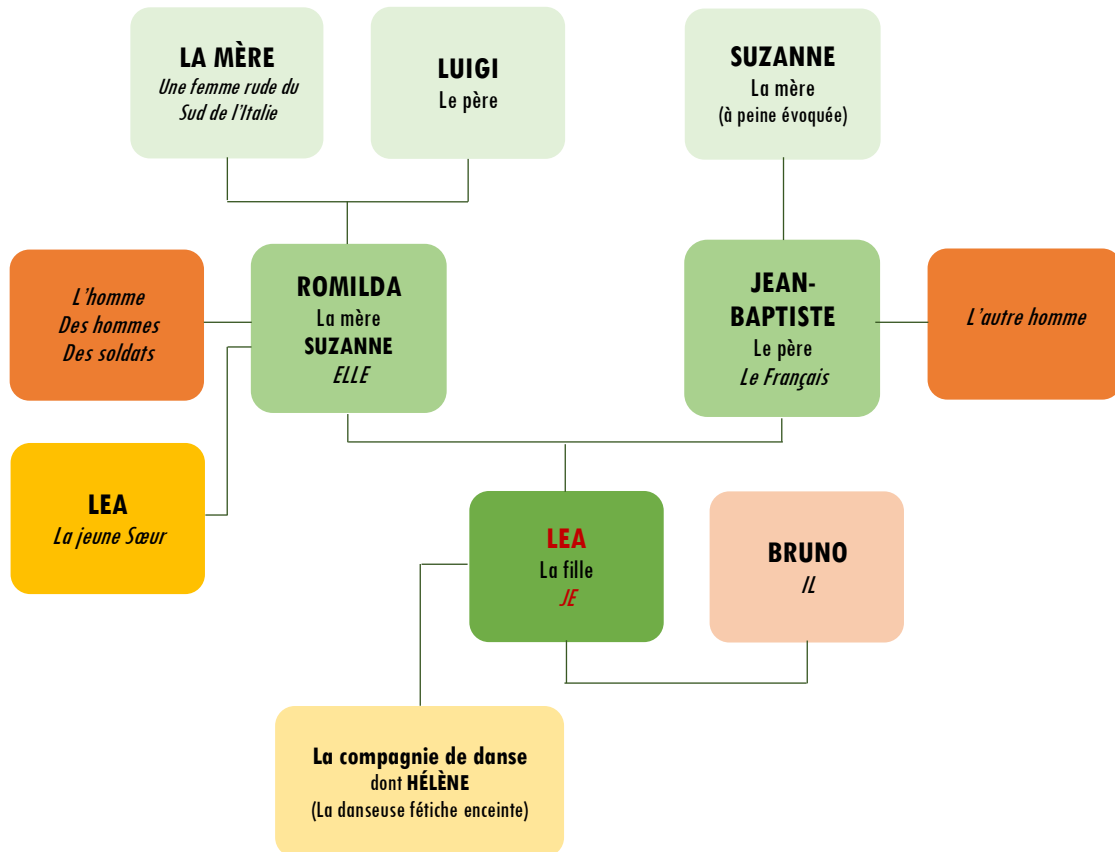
LA MÈRE
Une femme rude du Sud de l'Italie

LUIGI
Le père

SUZANNE
La mère
(à peine évoquée)

L'homme
Des hommes
Des soldats

ROMILDA
La mère
SUZANNE
ELLE

JEAN-BAPTISTE
Le père
Le Français

L'autre homme

LEA
La jeune Sœur

LEA
La fille
JE

BRUNO
IL

La compagnie de danse
dont HÉLÈNE
(La danseuse fétiche enceinte)